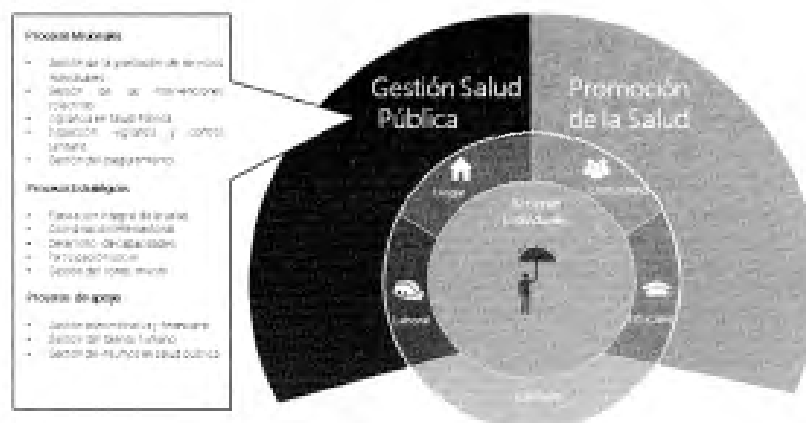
Procesos Misionales

- Gestión de la prestación de servicios individuales
- Gestión de las intervenciones colectivas
- Vigilancia en salud pública
- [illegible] vigilancia y control sanitario
- Gestión del aseguramiento

Procesos Estratégicos

- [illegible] integral de la salud
- Coordinación intersectorial
- Desarrollo de capacidades
- Participación social
- Gestión del conocimiento

Procesos de apoyo

- Gestión administrativa y financiera
- Gestión del talento humano
- Gestión de insumos en salud pública

Gestión Salud Pública

Promoción de la Salud

Hogar

Comunitario

Entorno individual

Laboral

Educativo

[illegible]